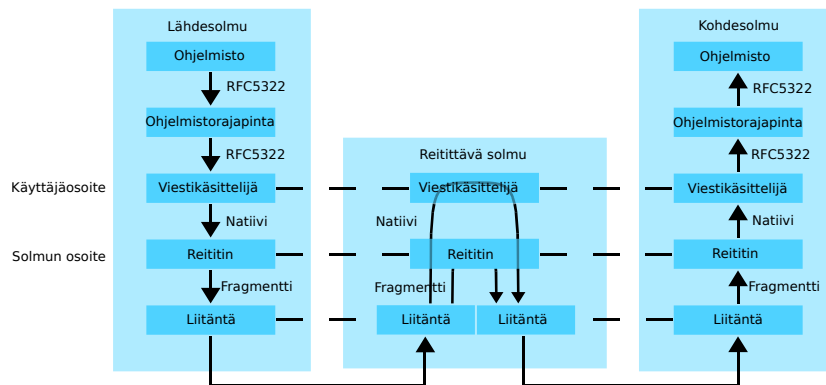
Lähdesolmu

Ohjelmisto

RFC5322

Ohjelmistorajapinta

RFC5322

Käyttäjäosoite

Viestikäsittelijä

Natiivi

Solmun osoite

Reititin

Fragmentti

Liitäntä

Reitittävä solmu

Viestikäsittelijä

Natiivi

Reititin

Fragmentti

Liitäntä

Liitäntä

Kohdesolmu

Ohjelmisto

RFC5322

Ohjelmistorajapinta

RFC5322

Viestikäsittelijä

Natiivi

Reititin

Fragmentti

Liitäntä